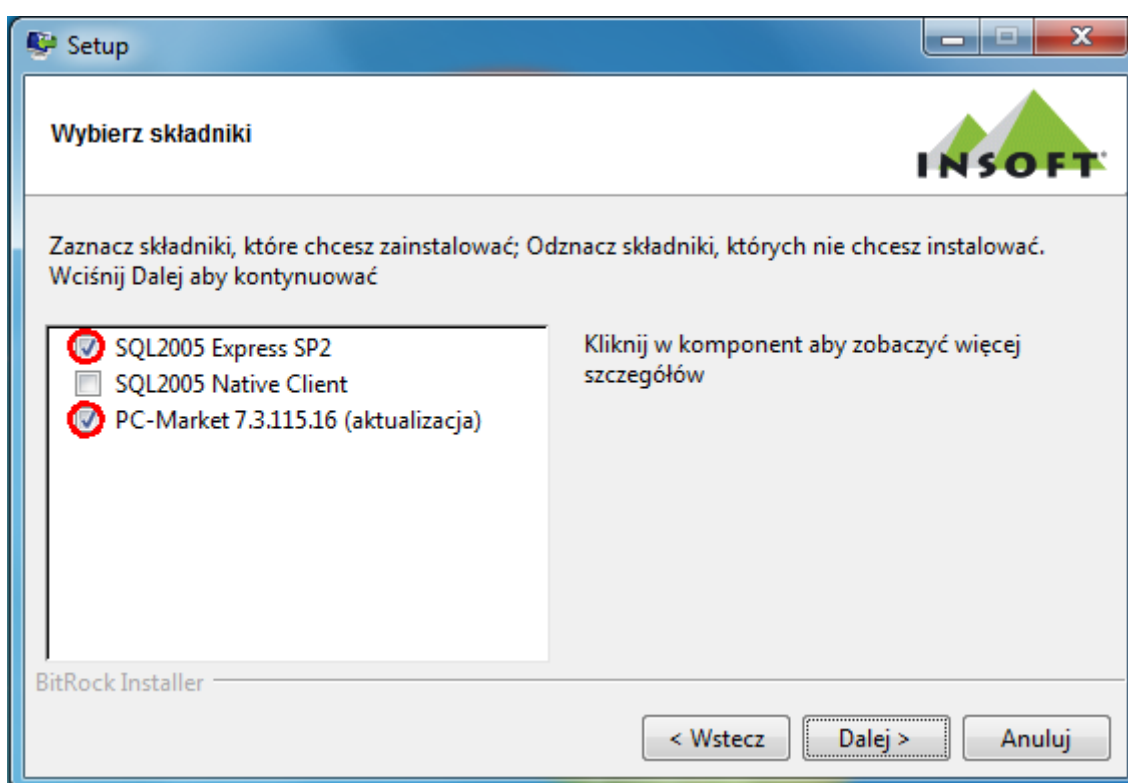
Setup

Wybierz składniki

INSOFT

Zaznacz składniki, które chcesz zainstalować; Odznacz składniki, których nie chcesz instalować. Wciśnij Dalej aby kontynuować

SQL2005 Express SP2
SQL2005 Native Client
PC-Market 7.3.115.16 (aktualizacja)

Kliknij w komponent aby zobaczyć więcej szczegółów

BitRock Installer

< Wstecz
Dalej >
Anuluj